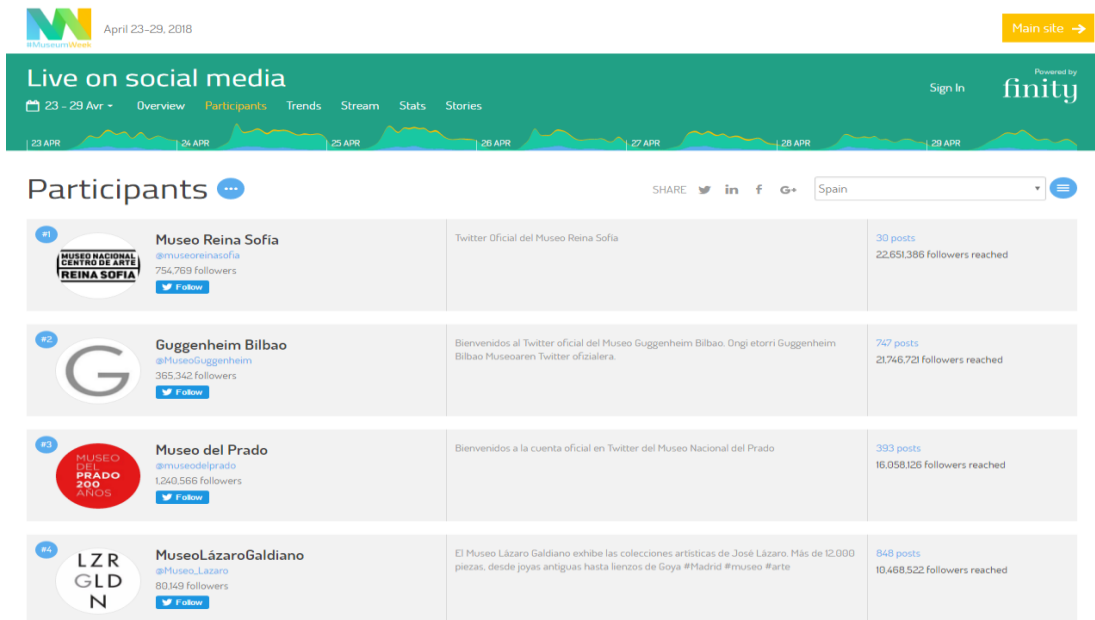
#MuseumWeek April 23-29, 2018

Main site →

Live on social media

23 - 29 Avr Overview Participants Trends Stream Stats Stories

Sign In Powered by finity

23 APR 24 APR 25 APR 26 APR 27 APR 28 APR 29 APR

Participants

SHARE Spain

#1 MUSEO NACIONAL CENTRO DE ARTE REINA SOFIA

Museo Reina Sofía
@museoreinasofia
754,769 followers
Follow

Twitter Oficial del Museo Reina Sofía

30 posts
22,651,386 followers reached

#2 G

Guggenheim Bilbao
@MuseoGuggenheim
365,342 followers
Follow

Bienvenidos al Twitter oficial del Museo Guggenheim Bilbao. Ongi etorri Guggenheim Bilbao Museoaren Twitter ofizialera.

747 posts
21,746,721 followers reached

#3 MUSEO DEL PRADO 200 AÑOS

Museo del Prado
@museodelprado
1,240,566 followers
Follow

Bienvenidos a la cuenta oficial en Twitter del Museo Nacional del Prado

393 posts
16,058,126 followers reached

#4 LZR GLD N

MuseoLázaroGaldiano
@Museo_Lazaro
80,149 followers
Follow

El Museo Lázaro Galdiano exhibe las colecciones artísticas de José Lázaro. Más de 12.000 piezas, desde joyas antiguas hasta lienzos de Goya #Madrid #museo #arte

848 posts
10,468,522 followers reached